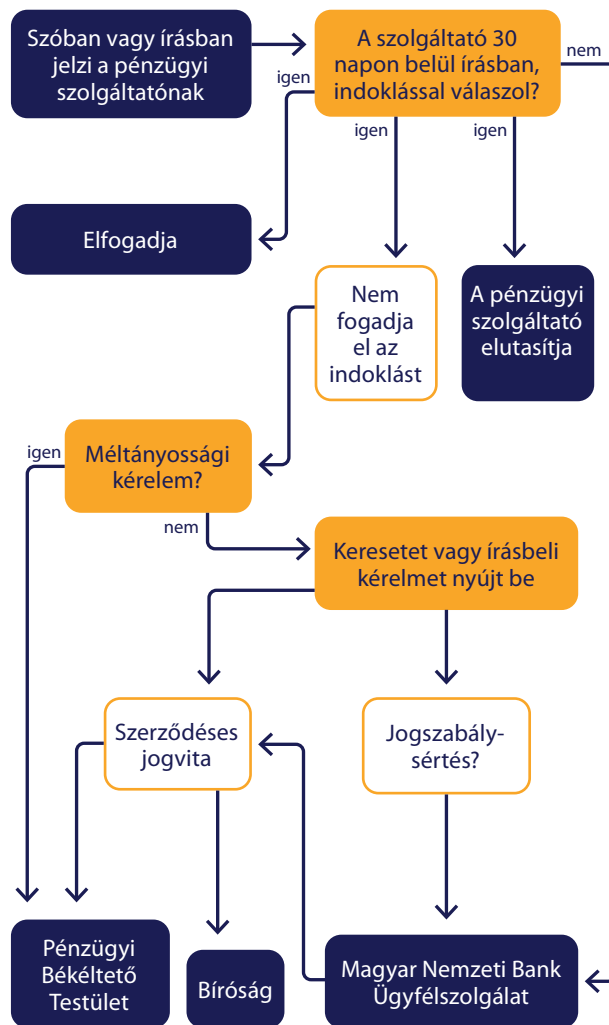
Szóban vagy írásban jelzi a pénzügyi szolgáltatónak

A szolgáltató 30 napon belül írásban, indoklással válaszol?

nem

igen

igen

igen

Elfogadja

Nem fogadja el az indoklást

A pénzügyi szolgáltató elutasítja

igen

Méltányossági kérelem?

nem

Keresetet vagy írásbeli kérelmet nyújt be

Szerződéses jogvita

Jogszabálysértés?

Pénzügyi Békéltető Testület

Bíróság

Magyar Nemzeti Bank Ügyfélszolgálat